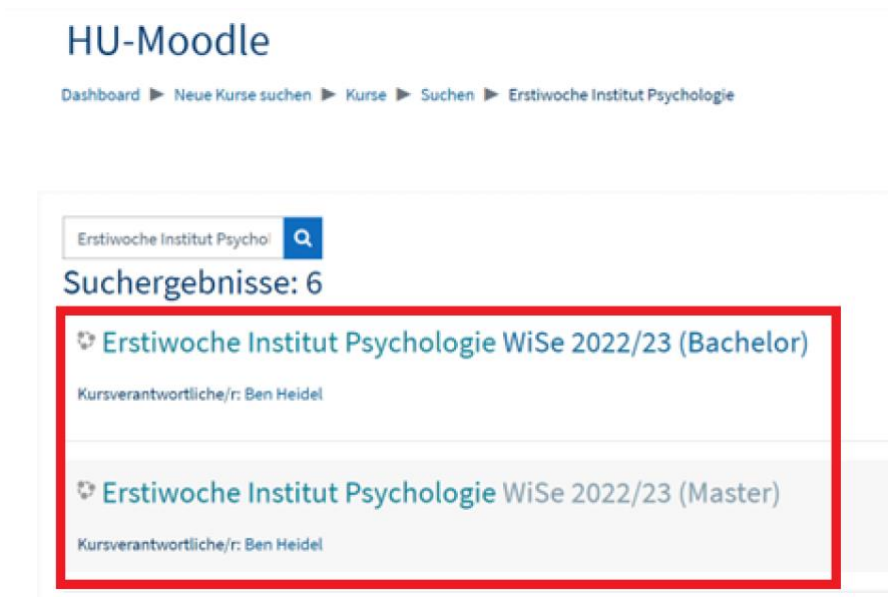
HU-Moodle

Dashboard ▶ Neue Kurse suchen ▶ Kurse ▶ Suchen ▶ Erstiwoche Institut Psychologie

Erstiwoche Institut Psychol

Suchergebnisse: 6

Erstiwoche Institut Psychologie WiSe 2022/23 (Bachelor)

Kursverantwortliche/r: Ben Heidel

Erstiwoche Institut Psychologie WiSe 2022/23 (Master)

Kursverantwortliche/r: Ben Heidel